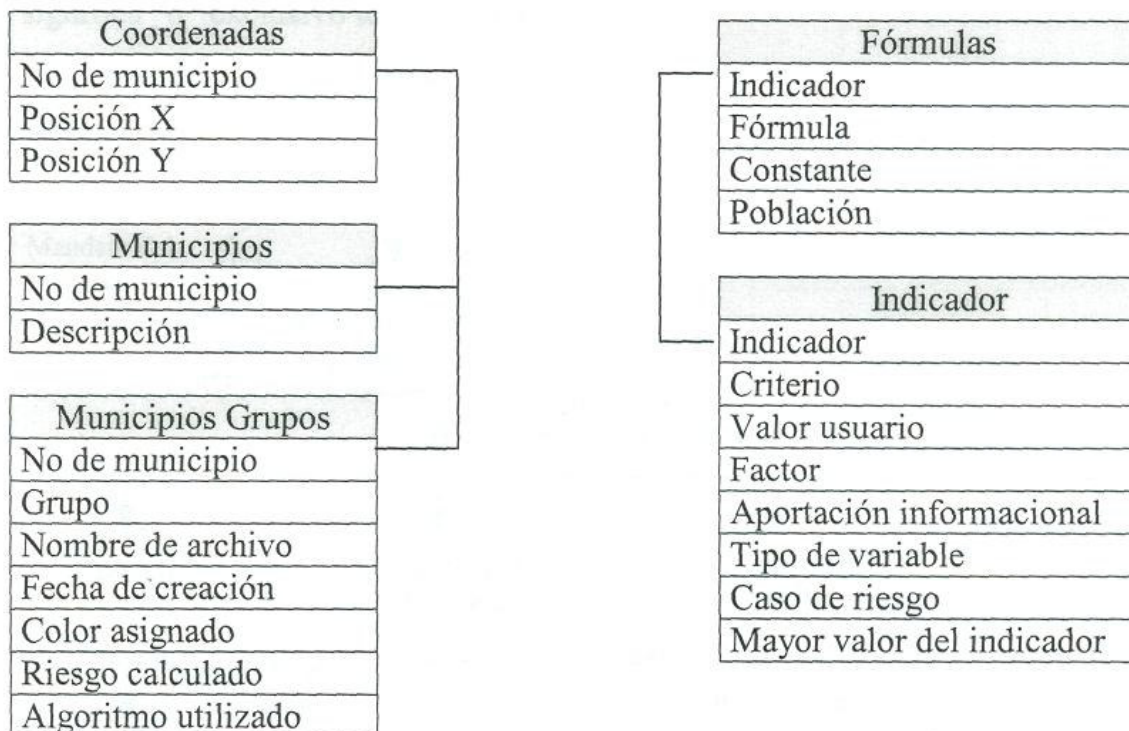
| Coordenadas |
|---|
| No de municipio |
| Posición X |
| Posición Y |

| Municipios |
|---|
| No de municipio |
| Descripción |

| Municipios Grupos |
|---|
| No de municipio |
| Grupo |
| Nombre de archivo |
| Fecha de creación |
| Color asignado |
| Riesgo calculado |
| Algoritmo utilizado |

| Fórmulas |
|---|
| Indicador |
| Fórmula |
| Constante |
| Población |

| Indicador |
|---|
| Indicador |
| Criterio |
| Valor usuario |
| Factor |
| Aportación informacional |
| Tipo de variable |
| Caso de riesgo |
| Mayor valor del indicador |